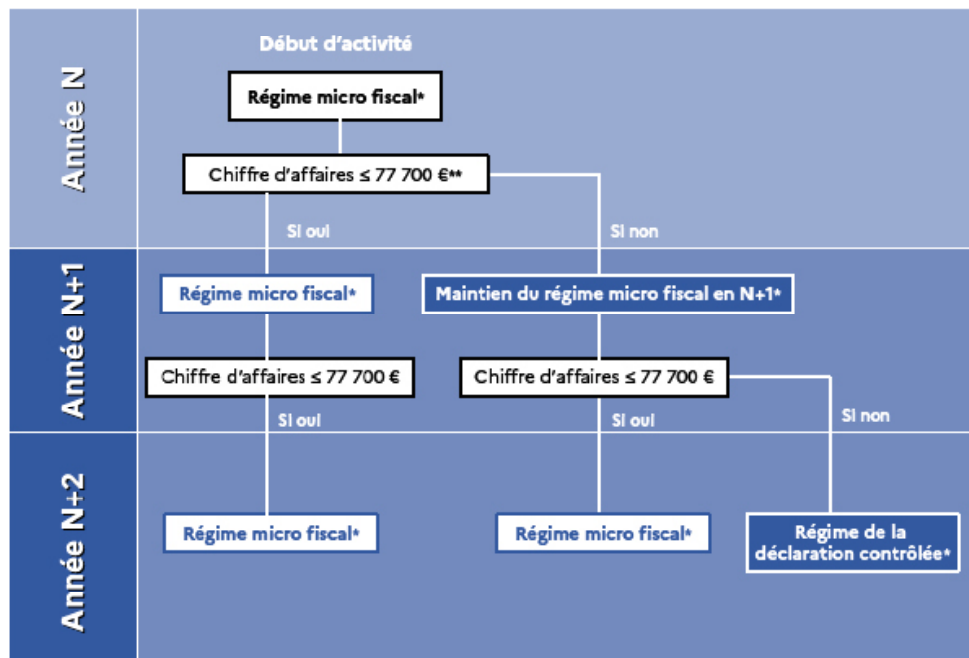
Année N

Début d'activité

Régime micro fiscal*

Chiffre d'affaires ≤ 77 700 €**

Si oui

Si non

Année N+1

Régime micro fiscal*

Maintien du régime micro fiscal en N+1*

Chiffre d'affaires ≤ 77 700 €

Chiffre d'affaires ≤ 77 700 €

Si oui

Si oui

Si non

Année N+2

Régime micro fiscal*

Régime micro fiscal*

Régime de la déclaration contrôlée*